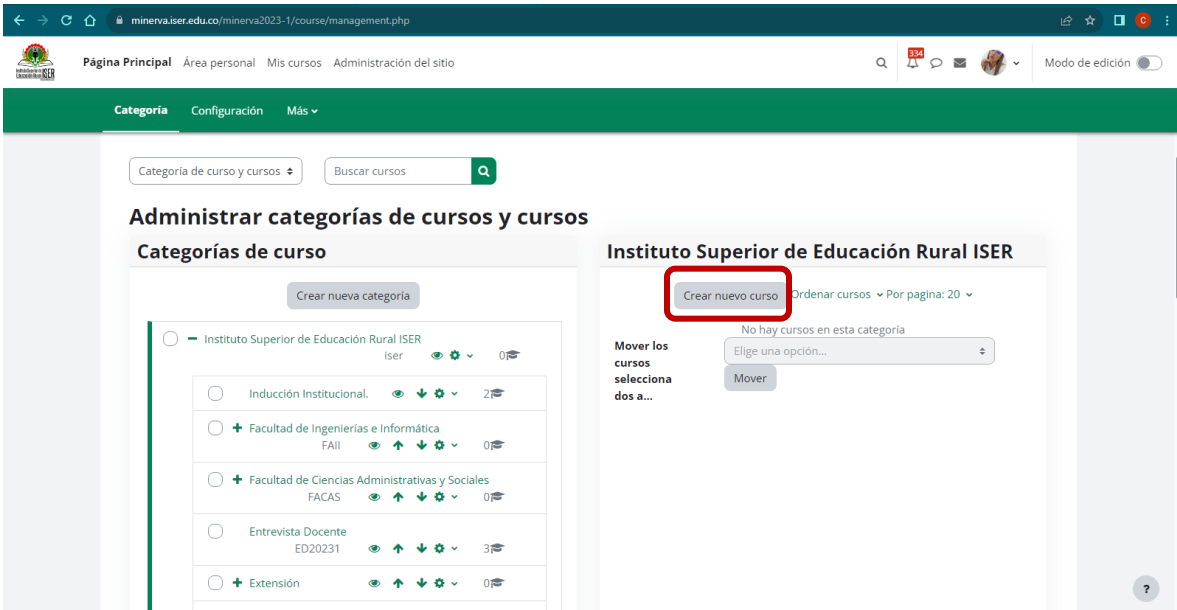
minerva.iser.edu.co/minerva2023-1/course/management.php

C

Página Principal Área personal Mis cursos Administración del sitio

334

Modo de edición

Categoría Configuración Más

Categoría de curso y cursos

Buscar cursos

Administrar categorías de cursos y cursos

Categorías de curso

Crear nueva categoría

Instituto Superior de Educación Rural ISER
iser 0

Inducción Institucional. 2

Facultad de Ingenierías e Informática
FAII 0

Facultad de Ciencias Administrativas y Sociales
FACAS 0

Entrevista Docente
ED20231 3

Extensión 0

Instituto Superior de Educación Rural ISER

Crear nuevo curso Ordenar cursos Por pagina: 20

No hay cursos en esta categoría

Mover los cursos seleccionados a...

Elige una opción...

Mover

?